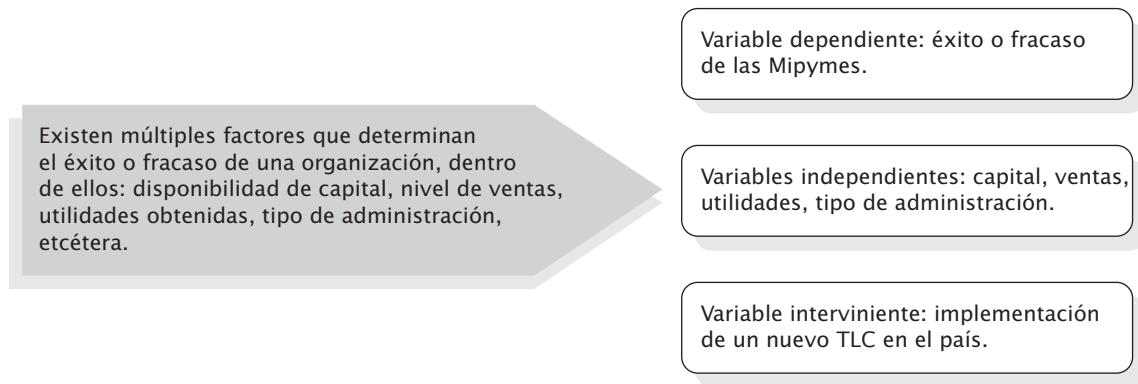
Existen múltiples factores que determinan el éxito o fracaso de una organización, dentro de ellos: disponibilidad de capital, nivel de ventas, utilidades obtenidas, tipo de administración, etcétera.

Variable dependiente: éxito o fracaso de las Mipymes.

Variables independientes: capital, ventas, utilidades, tipo de administración.

Variable interviniente: implementación de un nuevo TLC en el país.